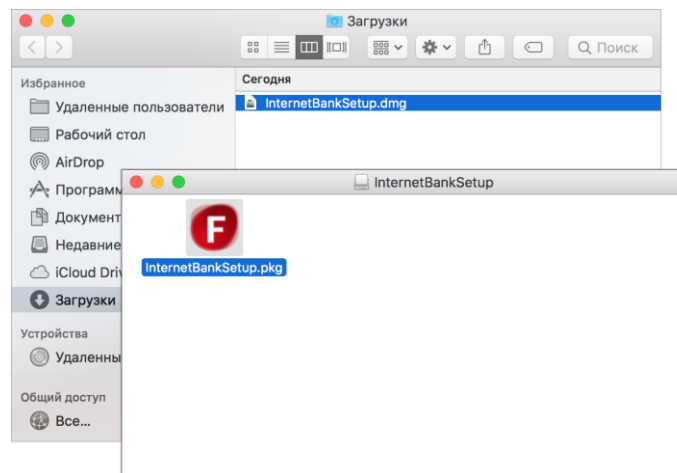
Загрузки

Поиск

Избранное
Удаленные пользователи
Рабочий стол
AirDrop
Программ
Документ
Недавние
iCloud Driv
Загрузки
Устройства
Удаленны
Общий доступ
Все...

Сегодня
InternetBankSetup.dmg

InternetBankSetup

F
InternetBankSetup.pkg